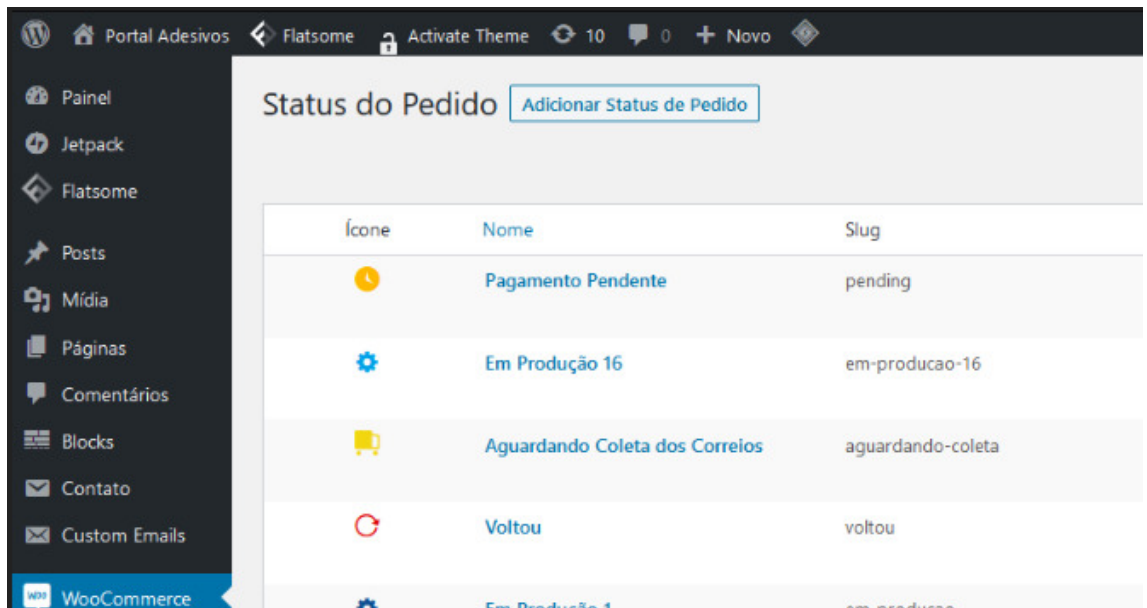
Portal Adesivos Flatsome Activate Theme 10 0 + Novo

Painel
Jetpack
Flatsome
Posts
Mídia
Páginas
Comentários
Blocks
Contato
Custom Emails
WooCommerce

Status do Pedido Adicionar Status de Pedido

| Ícone | Nome | Slug |
|---|---|---|
| | Pagamento Pendente | pending |
| | Em Produção 16 | em-producao-16 |
| | Aguardando Coleta dos Correios | aguardando-coleta |
| | Voltou | voltou |
| | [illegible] | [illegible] |